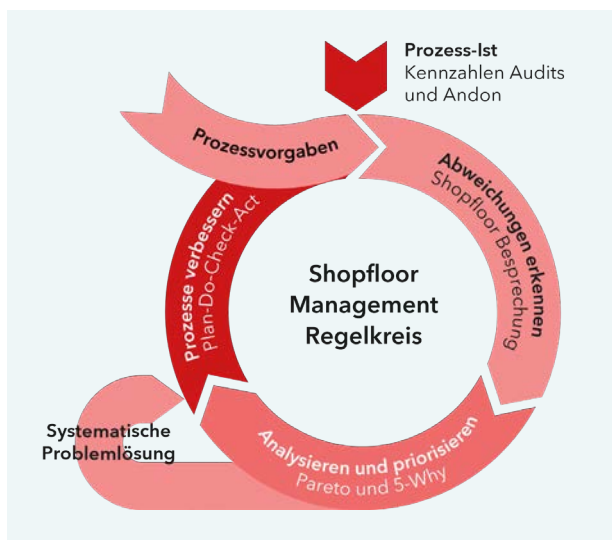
Prozess-Ist
Kennzahlen Audits und Andon

Prozessvorgaben

Abweichungen erkennen
Shopfloor Besprechung

Shopfloor Management Regelkreis

Prozesse verbessern
Plan-Do-Check-Act

Systematische Problemlösung

Analysieren und priorisieren
Pareto und 5-Why